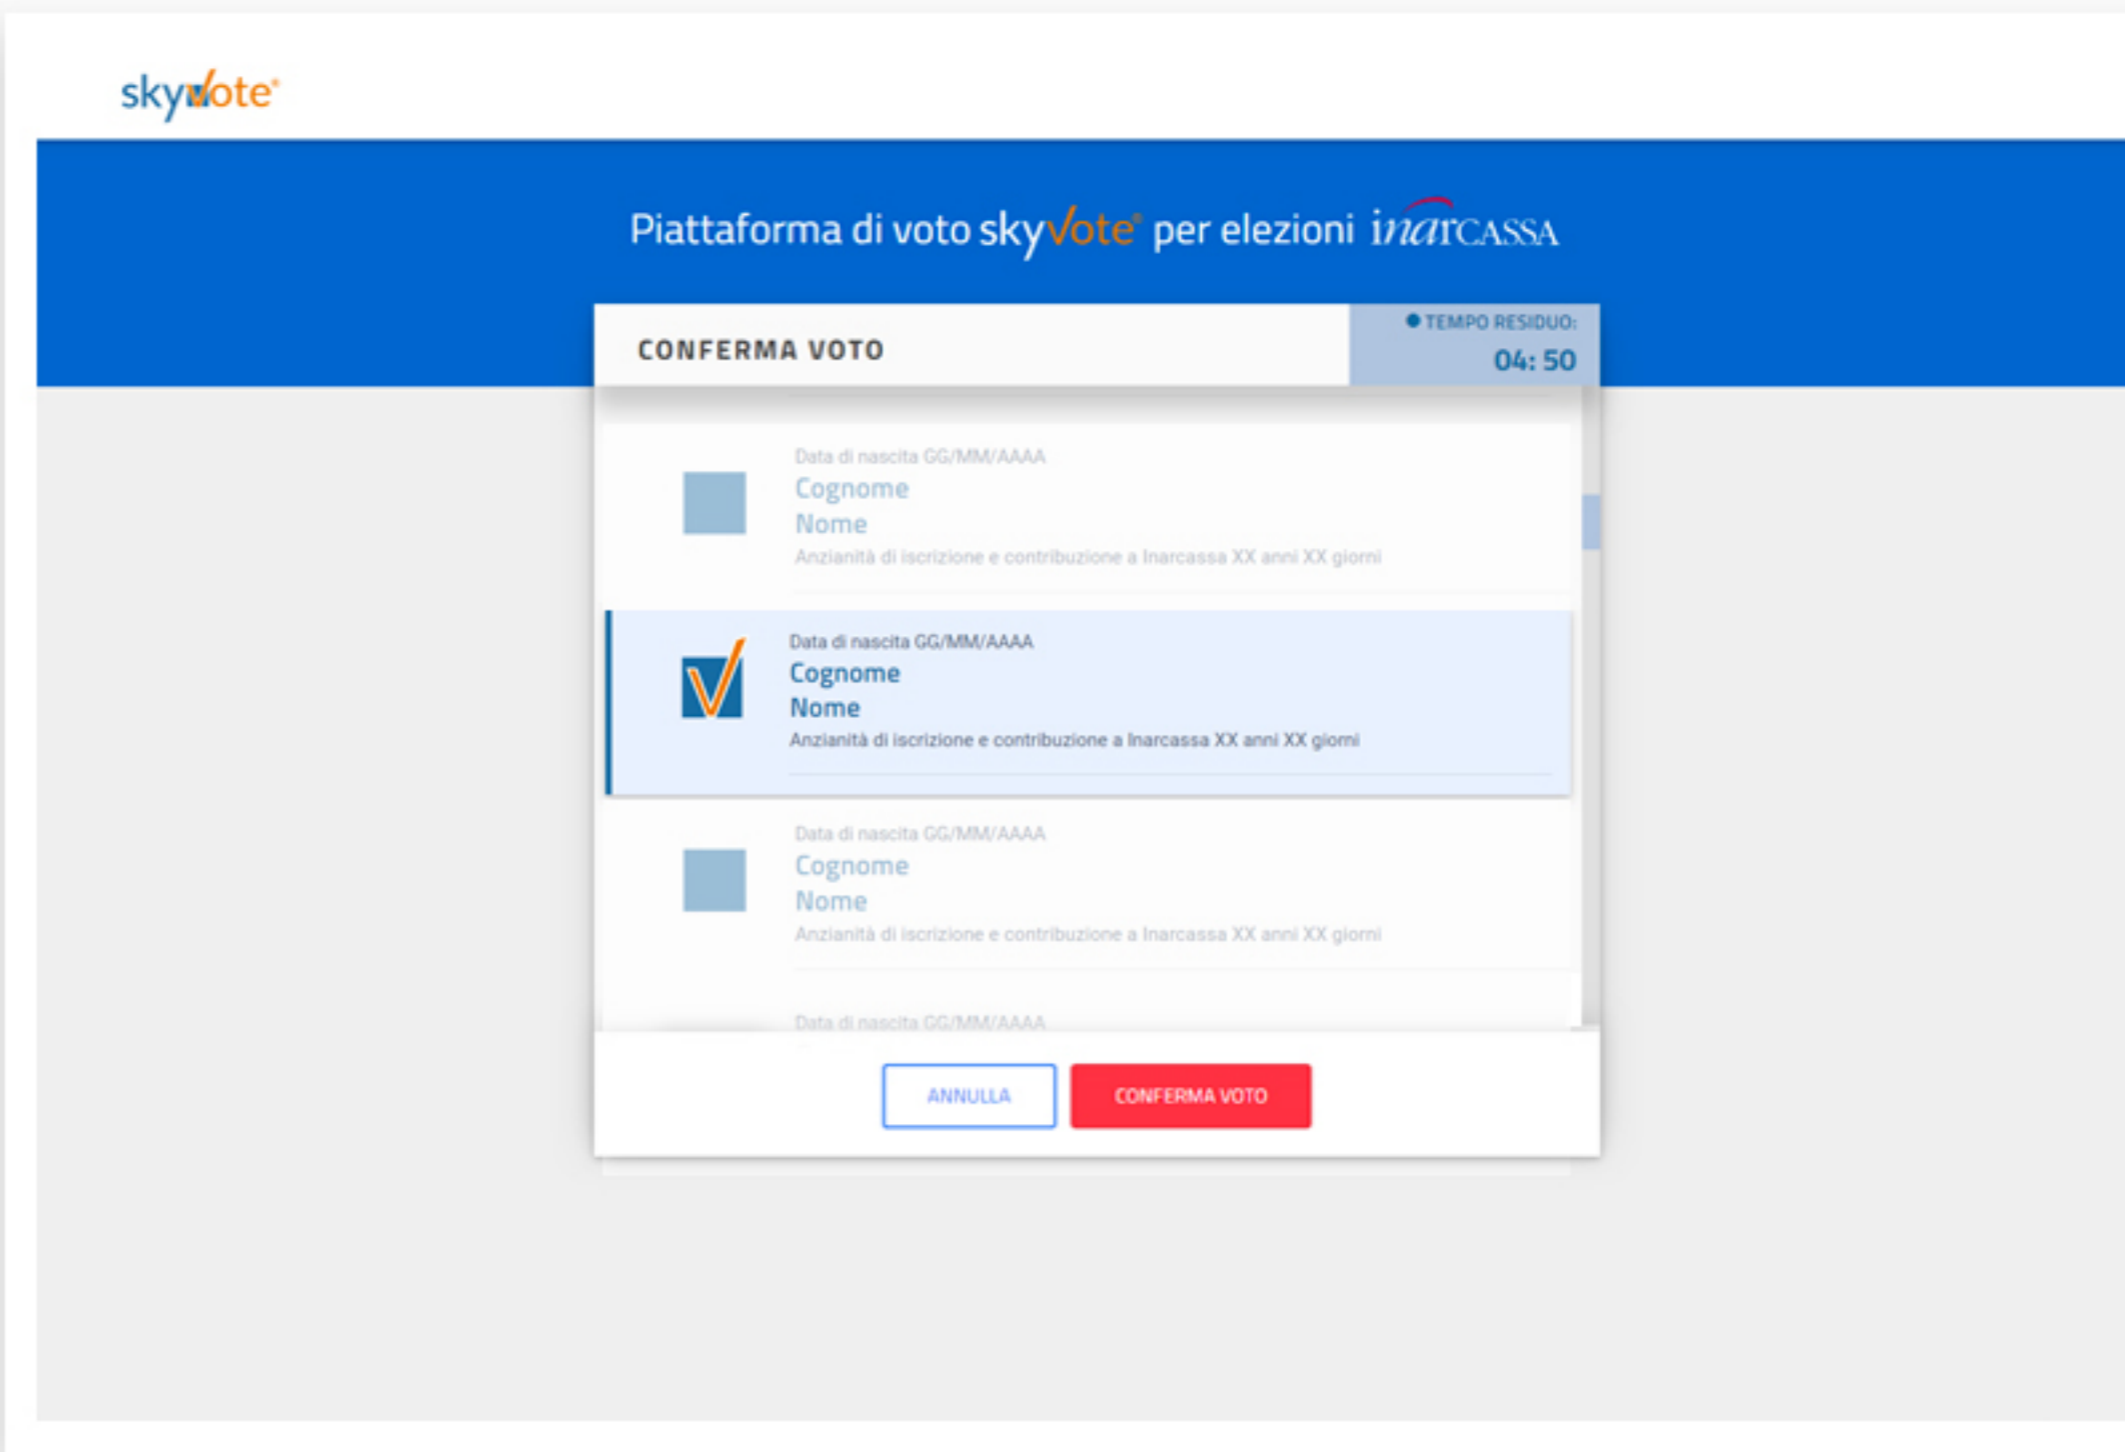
skyvote®

Piattaforma di voto skyvote® per elezioni inarCASSA

CONFERMA VOTO

TEMPO RESIDUO:
04: 50

Data di nascita GG/MM/AAAA
Cognome
Nome
Anzianità di iscrizione e contribuzione a Inarcassa XX anni XX giorni

Data di nascita GG/MM/AAAA
Cognome
Nome
Anzianità di iscrizione e contribuzione a Inarcassa XX anni XX giorni

Data di nascita GG/MM/AAAA
Cognome
Nome
Anzianità di iscrizione e contribuzione a Inarcassa XX anni XX giorni

Data di nascita GG/MM/AAAA

ANNULLA
CONFERMA VOTO